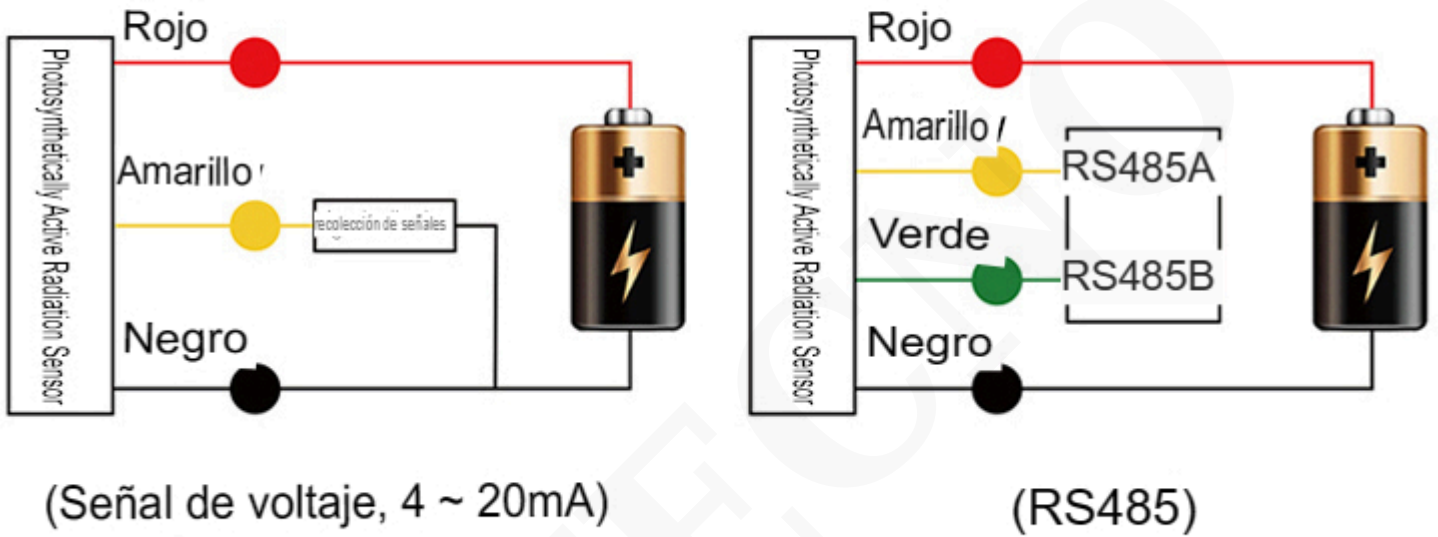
Photosynthetically Active Radiation Sensor

Rojo

Amarillo

recolección de señales

Negro

(Señal de voltaje, 4 ~ 20mA)

Photosynthetically Active Radiation Sensor

Rojo

Amarillo

RS485A

Verde

RS485B

Negro

(RS485)